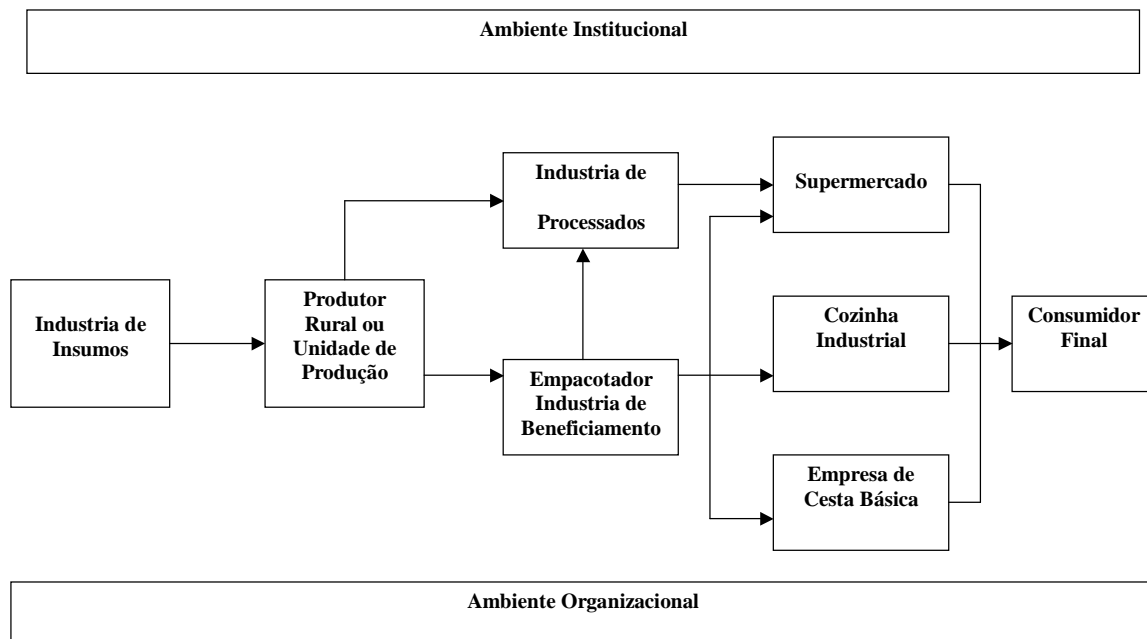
Ambiente Institucional

Industria de Insumos

Produtor Rural ou Unidade de Produção

Industria de Processados

Empacotador Industria de Beneficiamento

Supermercado

Cozinha Industrial

Empresa de Cesta Básica

Consumidor Final

Ambiente Organizacional